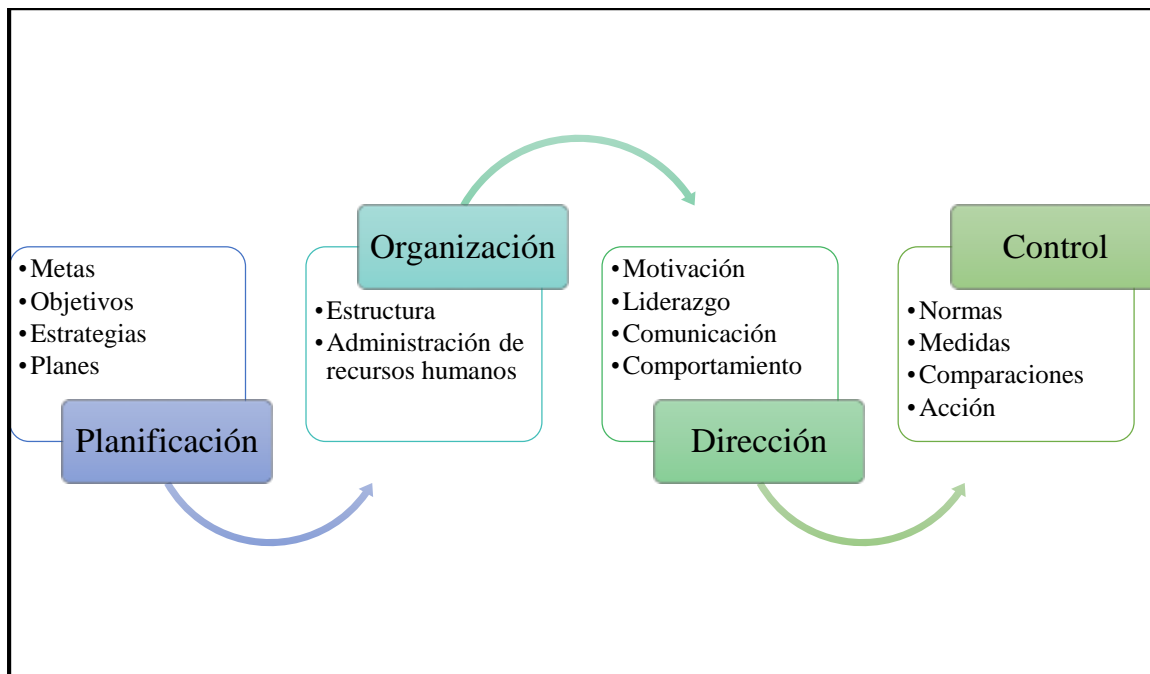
•Metas
•Objetivos
•Estrategias
•Planes

Planificación

Organización

•Estructura
•Administración de recursos humanos

•Motivación
•Liderazgo
•Comunicación
•Comportamiento

Dirección

Control

•Normas
•Medidas
•Comparaciones
•Acción